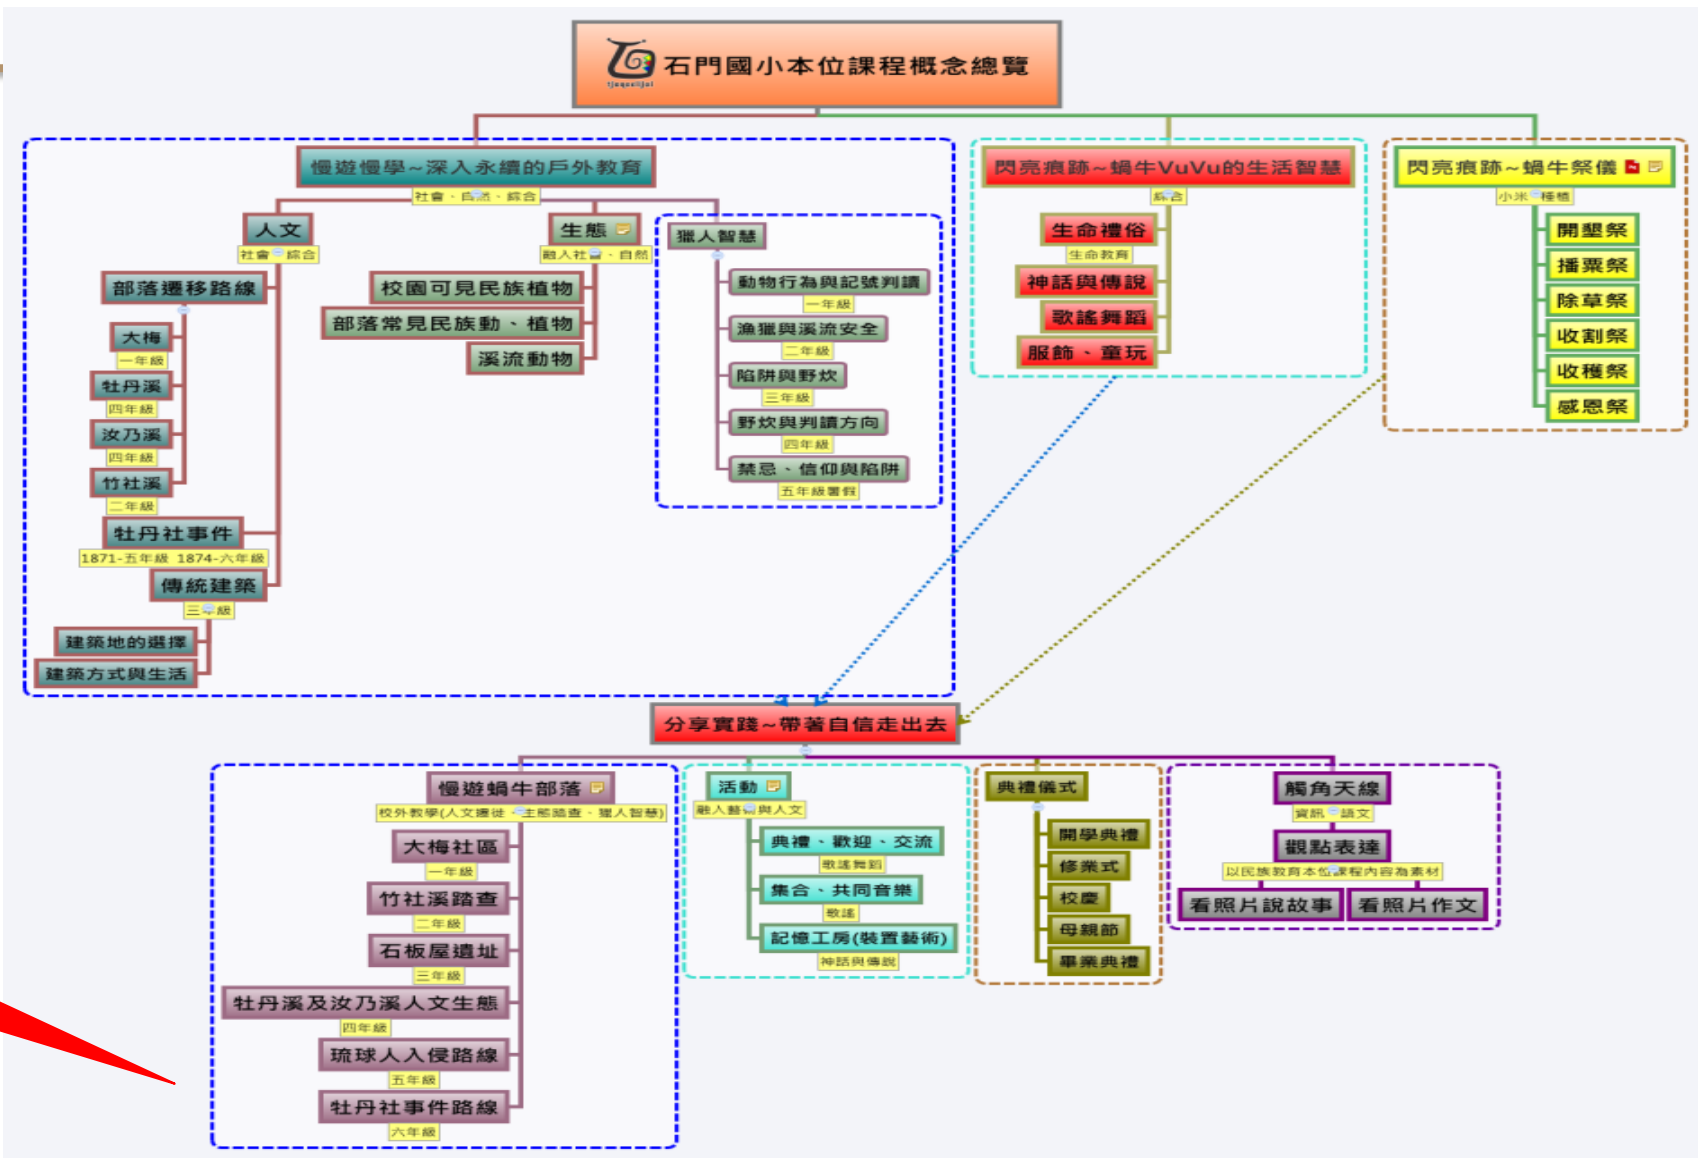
石門國小本位課程概念總覽

慢遊慢學～深入永續的戶外教育
社會、自然、綜合

人文
社會、綜合

部落遷移路線

大梅
一年級

牡丹溪
四年級

汝乃溪
四年級

竹社溪
二年級

牡丹社事件
1871-五年級 1874-六年級

傳統建築
三年級

建築地的選擇

建築方式與生活

生態
融入社會、自然

校園可見民族植物

部落常見民族動、植物

溪流動物

獵人智慧

動物行為與記號判讀
一年級

漁獵與溪流安全
二年級

陷阱與野炊
三年級

野炊與判讀方向
四年級

禁忌、信仰與陷阱
五年級暑假

閃亮痕跡～蝸牛VuVu的生活智慧
綜合

生命禮俗
生命教育

神話與傳說

歌謠舞蹈

服飾、童玩

閃亮痕跡～蝸牛祭儀
小米、種植

開墾祭

播粟祭

除草祭

收割祭

收穫祭

感恩祭

分享實踐～帶著自信走出去

慢遊蝸牛部落
校外教學(人文遷徙、生態踏查、獵人智慧)

大梅社區
一年級

竹社溪踏查
二年級

石板屋遺址
三年級

牡丹溪及汝乃溪人文生態
四年級

琉球人入侵路線
五年級

牡丹社事件路線
六年級

活動
融入藝術與人文

典禮、歡迎、交流
歌謠舞蹈

集合、共同音樂
歌謠

記憶工房(裝置藝術)
神話與傳說

典禮儀式

開學典禮

修業式

校慶

母親節

畢業典禮

觸角天線
資訊、語文

觀點表達
以民族教育本位課程內容為素材

看照片說故事

看照片作文